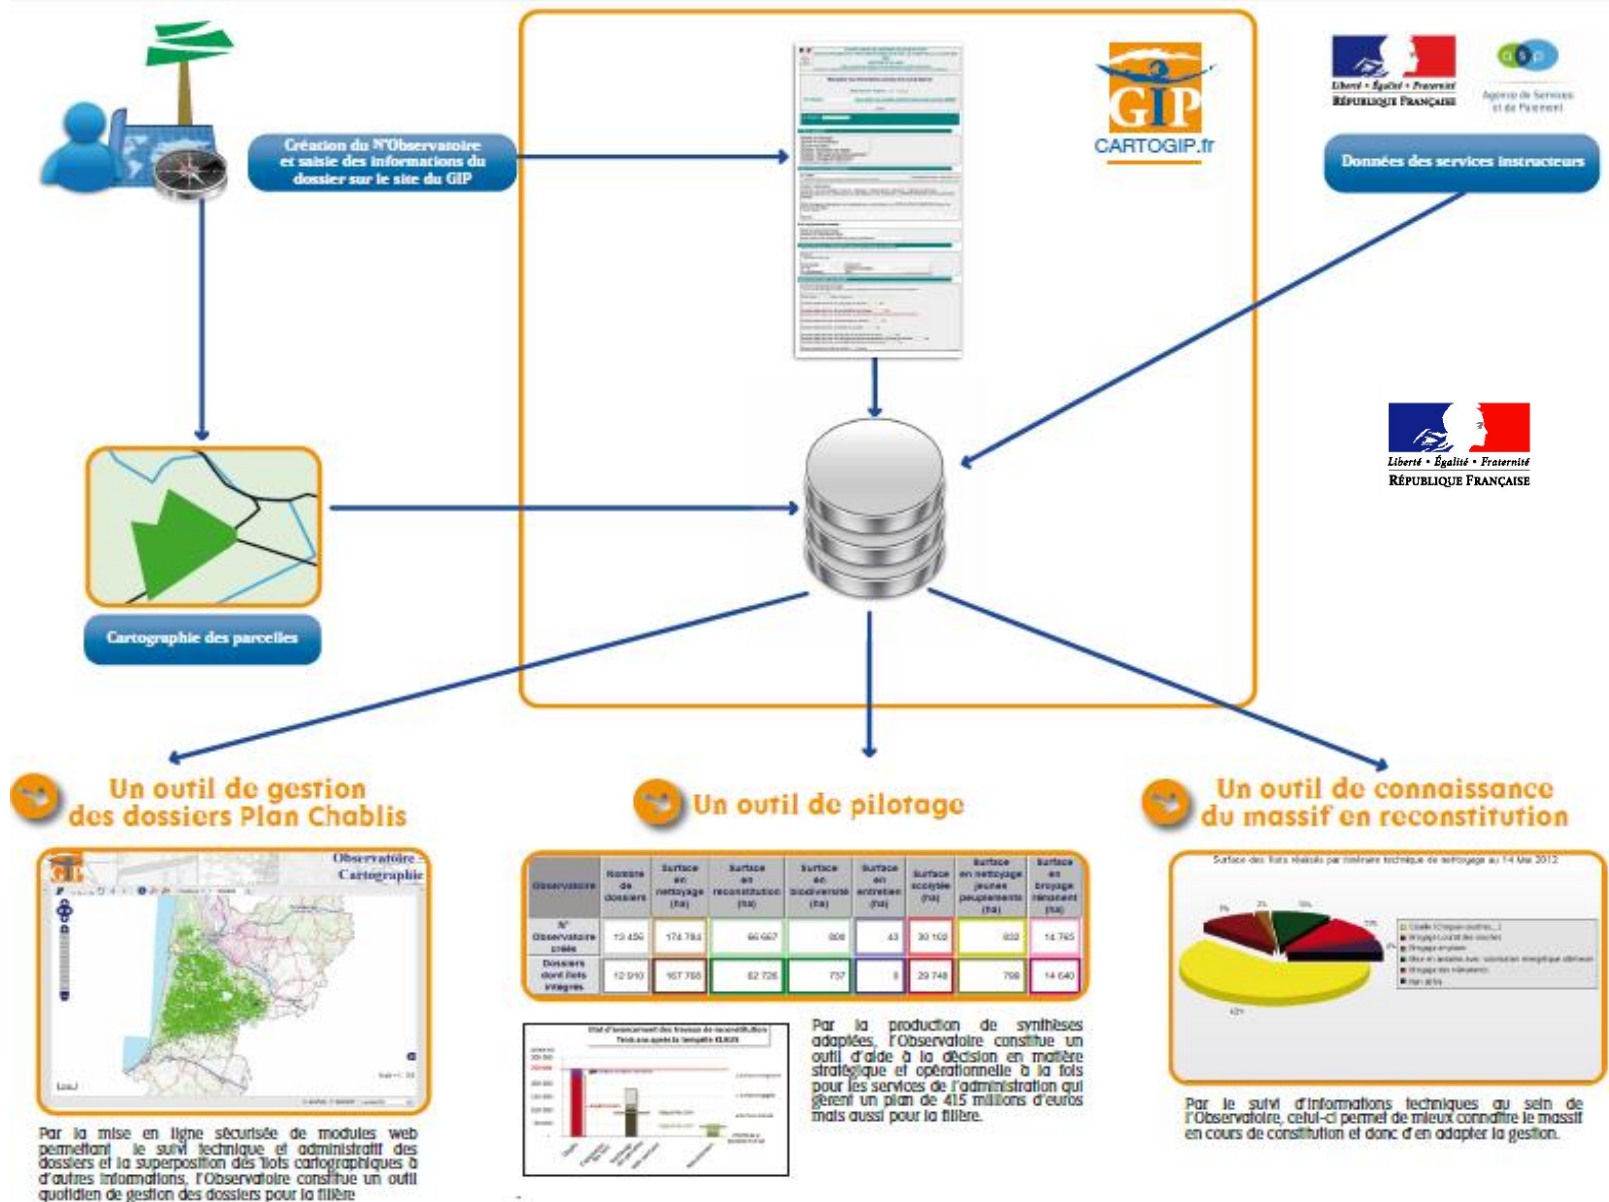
Création du N°Observatoire et saisie des informations du dossier sur le site du GIP

GIP

CARTOGIP.fr

Liberté • Égalité • Fraternité
RÉPUBLIQUE FRANÇAISE

asp

Agence de Services et de Paiement

Données des services instructeurs

Liberté • Égalité • Fraternité
RÉPUBLIQUE FRANÇAISE

Cartographie des parcelles

Un outil de gestion des dossiers Plan Chablis

Un outil de pilotage

Un outil de connaissance du massif en reconstitution

Observatoire - Cartographie

| Observatoire | Nombre de dossiers | Surface en nettoyage (ha) | Surface en reconstitution (ha) | Surface en biodiversité (ha) | Surface en entretien (ha) | Surface scolytée (ha) | Surface en nettoyage jeunes peuplements (ha) | Surface en broyage rémanent (ha) |
|---|---|---|---|---|---|---|---|---|
| N° Observatoire créés | 13 456 | 174 784 | 66 667 | 808 | 43 | 30 102 | 832 | 14 765 |
| Dossiers dont îlots intégrés | 12 910 | 167 765 | 62 726 | 737 | 8 | 29 748 | 798 | 14 640 |

Surface des îlots réalisés par itinéraire technique de nettoyage au 14 Mai 2012

Par la mise en ligne sécurisée de modules web permettant le suivi technique et administratif des dossiers et la superposition des îlots cartographiques à d'autres informations, l'Observatoire constitue un outil quotidien de gestion des dossiers pour la filière

Par la production de synthèses adaptées, l'Observatoire constitue un outil d'aide à la décision en matière stratégique et opérationnelle à la fois pour les services de l'administration qui gèrent un plan de 415 millions d'euros mais aussi pour la filière.

Par le suivi d'informations techniques au sein de l'Observatoire, celui-ci permet de mieux connaître le massif en cours de constitution et donc d'en adapter la gestion.